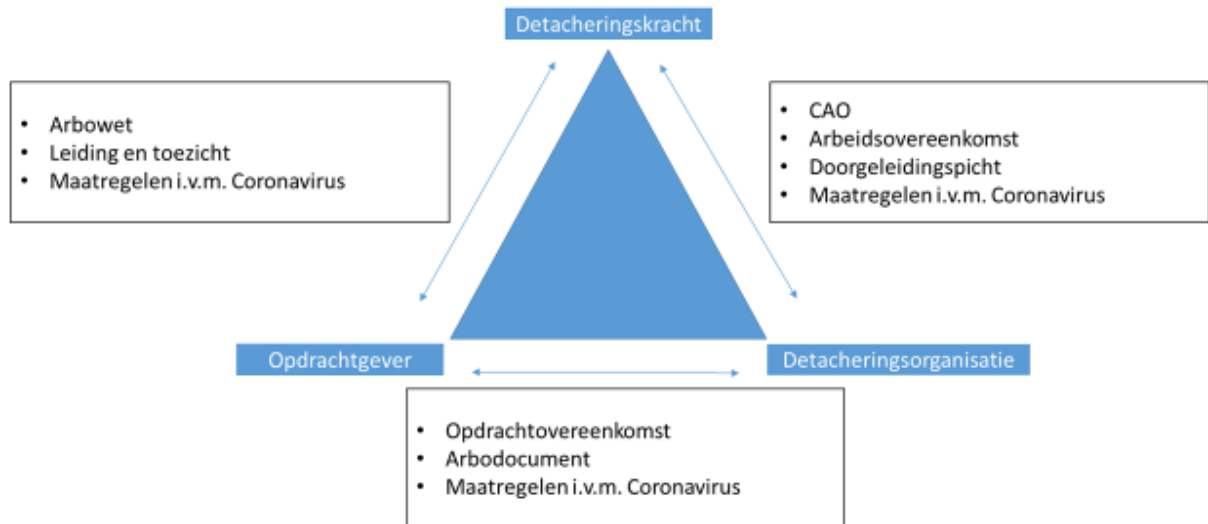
Detacheringskracht

• Arbowet
• Leiding en toezicht
• Maatregelen i.v.m. Coronavirus

• CAO
• Arbeidsovereenkomst
• Doorgeleidingspicht
• Maatregelen i.v.m. Coronavirus

Opdrachtgever

Detacheringsorganisatie

• Opdrachtovereenkomst
• Arbodocument
• Maatregelen i.v.m. Coronavirus